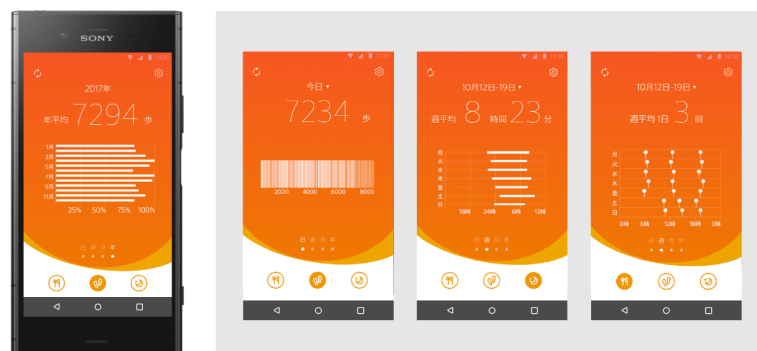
SONY

2017年

年平均 7294 歩

1月
3月
5月
7月
9月
11月

25% 50% 75% 100%

日 週 月 年

今日

7234 歩

2000 4000 6000 8000

日 週 月 年

10月12日-19日

週平均 8 時間 23 分

月
火
水
木
金
土
日

18時 24時 6時 12時

日 週 月 年

10月12日-19日

週平均1日 3 回

月
火
水
木
金
土
日

0時 6時 12時 18時 24時

日 週 月 年